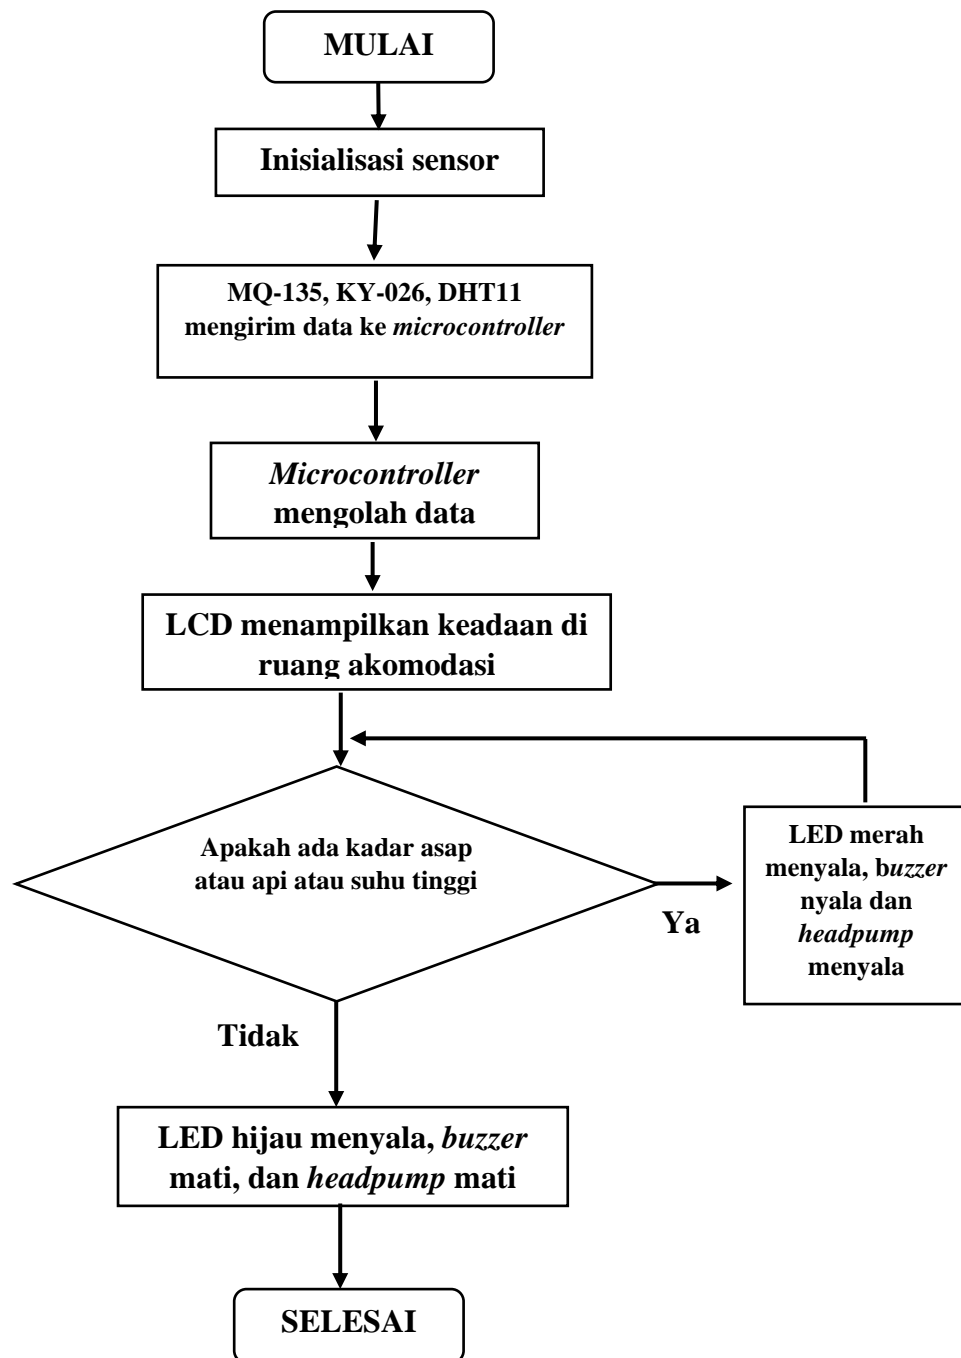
MULAI

Inisialisasi sensor

MQ-135, KY-026, DHT11 mengirim data ke microcontroller

Microcontroller mengolah data

LCD menampilkan keadaan di ruang akomodasi

Apakah ada kadar asap atau api atau suhu tinggi

Ya

LED merah menyala, buzzer nyala dan headpump menyala

Tidak

LED hijau menyala, buzzer mati, dan headpump mati

SELESAI